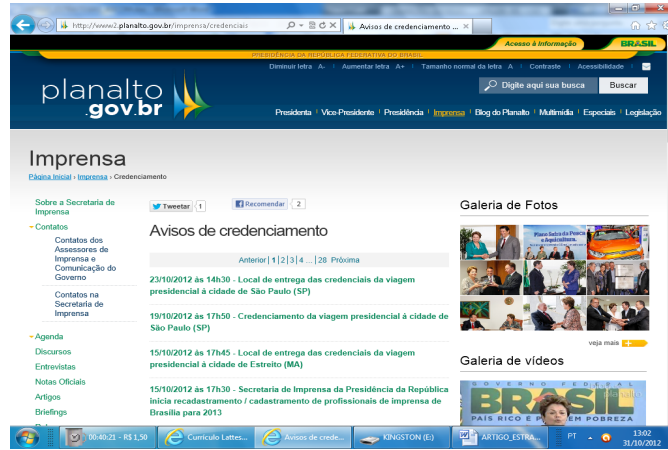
http://www2.planalto.gov.br/imprensa/credenciais
Avisos de credenciamento ...

Acesso à informação
BRASIL
PRESIDÊNCIA DA REPÚBLICA FEDERATIVA DO BRASIL
Diminuir letra A- | Aumentar letra A+ | Tamanho normal da letra A | Contraste | Acessibilidade

planalto
.gov.br

Digite aqui sua busca
Buscar

Presidenta | Vice-Presidente | Presidência | Imprensa | Blog do Planalto | Multimídia | Especiais | Legislação

Imprensa
Página Inicial › Imprensa › Credenciamento

Sobre a Secretaria de Imprensa
- Contatos
Contatos dos Assessores de Imprensa e Comunicação do Governo
Contatos na Secretaria de Imprensa
- Agenda
Discursos
Entrevistas
Notas Oficiais
Artigos
Briefings

Tweetar 1
Recomendar 2

Avisos de credenciamento

Anterior | 1 | 2 | 3 | 4 ... | 28 Próxima

23/10/2012 às 14h30 - Local de entrega das credenciais da viagem presidencial à cidade de São Paulo (SP)

19/10/2012 às 17h50 - Credenciamento da viagem presidencial à cidade de São Paulo (SP)

15/10/2012 às 17h45 - Local de entrega das credenciais da viagem presidencial à cidade de Estreito (MA)

15/10/2012 às 17h30 - Secretaria de Imprensa da Presidência da República inicia recadastramento / cadastramento de profissionais de imprensa de Brasília para 2013

Galeria de Fotos
veja mais

Galeria de vídeos
GOVERNO FEDERAL
BRASIL
PAÍS RICO É PAÍS SEM POBREZA

00:40:21 - R$ 1,50
Currículo Lattes...
Avisos de crede...
KINGSTON (E:)
ARTIGO_ESTRA...
PT
13:02
31/10/2012